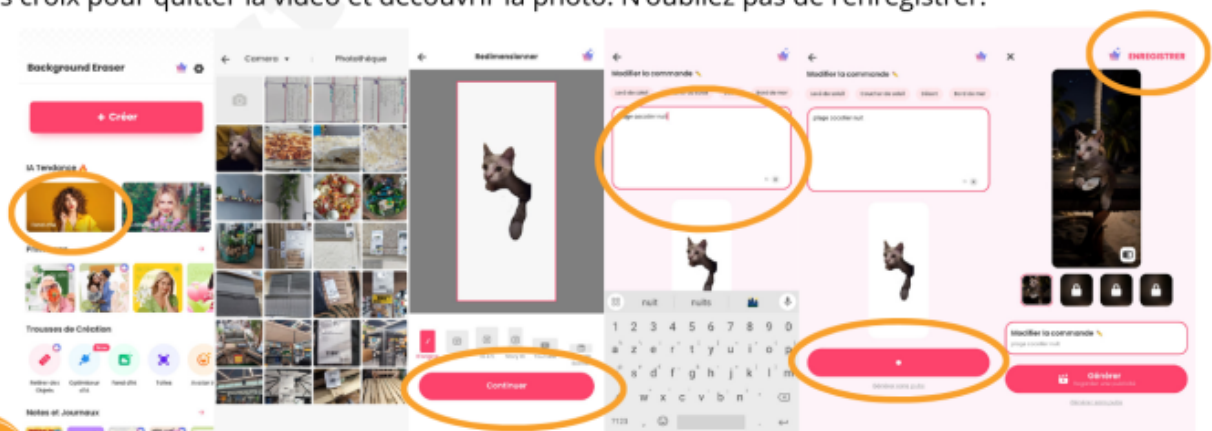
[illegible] croix pour quitter la vidéo et découvrir la photo. N'oubliez pas de l'enregistrer.

Background Eraser

+ Créer

IA Tendance

Trousses de Création

Notes et Journaux

Camera

Photothèque

Redimensionner

Continuer

Modifier la commande

plage coucher nuit

nuit

nuits

1 2 3 4 5 6 7 8 9 0

a z e r t y u i o p

q s d f g h j k l m

w x c v b n

Modifier la commande

plage coucher nuit

ENREGISTRER

Modifier la commande

plage coucher nuit

Générer